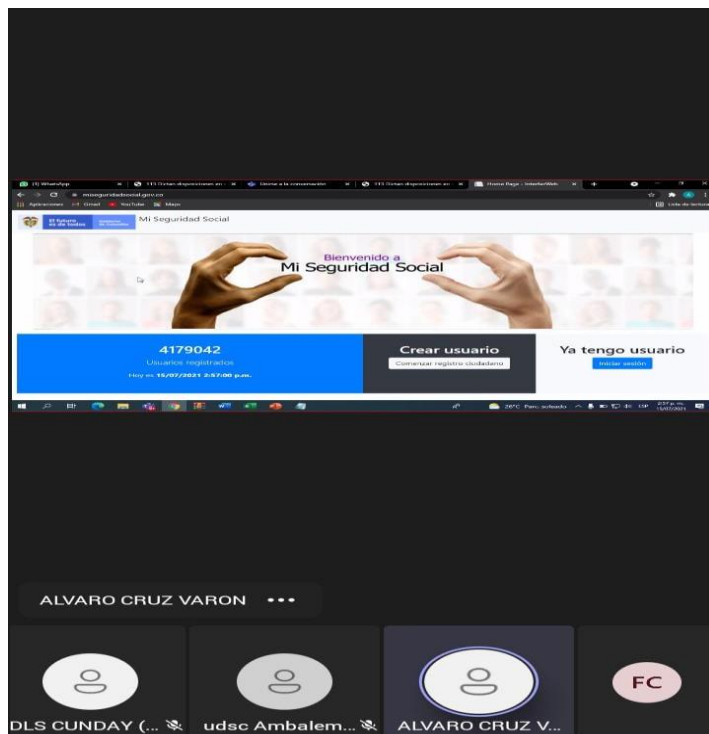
(3) WhatsApp | 113 Dictan disposiciones en | Unirse a la conversación | 113 Dictan disposiciones en | Home Page - InterfazWeb

miseguridadsocial.gov.co

Aplicaciones Gmail YouTube Maps

Lista de lectura

El futuro es de todos

Mi Seguridad Social

Bienvenido a
Mi Seguridad Social

4179042
Usuarios registrados
Hoy es 15/07/2021 2:57:00 p.m.

Crear usuario
Comenzar registro ciudadano

Ya tengo usuario
Iniciar sesión

26°C Parc. soleado ESP 2:57 p.m. 15/07/2021

ALVARO CRUZ VARON •••

DLS CUNDAY (...

udsc Ambalem...

ALVARO CRUZ V...

FC